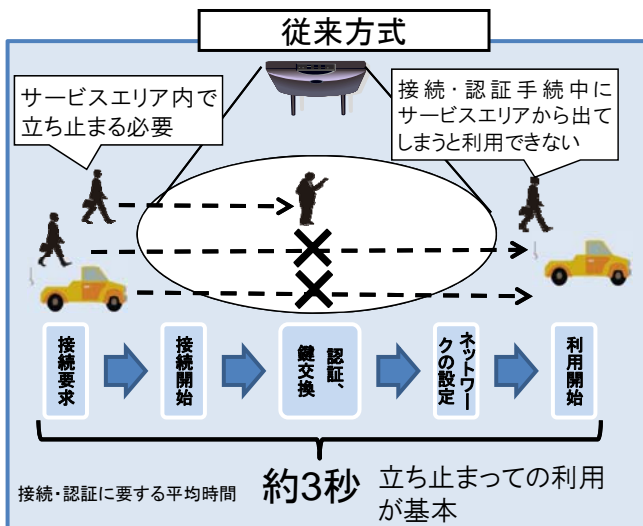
従来方式

サービスエリア内で立ち止まる必要

接続・認証手続中にサービスエリアから出てしまうと利用できない

接続要求

接続開始

認証、鍵交換

ネットワークの設定

利用開始

接続・認証に要する平均時間

約3秒

立ち止まっての利用が基本